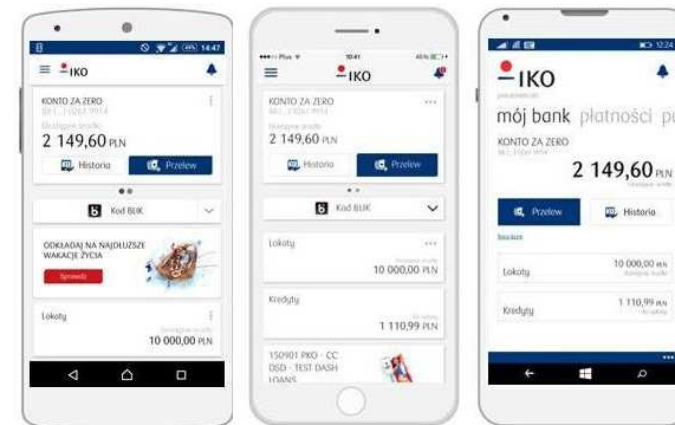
14:47

IKO

KONTO ZA ZERO

2 149,60 PLN

Historia

Przelew

Kod BLIK

ODKŁADAJ NA NAJDŁUŻSZE WAKACJE ŻYCIA

Sprawdź

Lokaty

10 000,00 PLN

10:41

IKO

KONTO ZA ZERO

2 149,60 PLN

Historia

Przelew

Kod BLIK

Lokaty

10 000,00 PLN

Kredyty

1 110,99 PLN

150901 PKO - CC DSD - TEST DASH LOANS

12:24

IKO

mój bank płatności p

KONTO ZA ZERO

2 149,60 PLN

Przelew

Historia

Lokaty

10 000,00 PLN

Kredyty

1 110,99 PLN